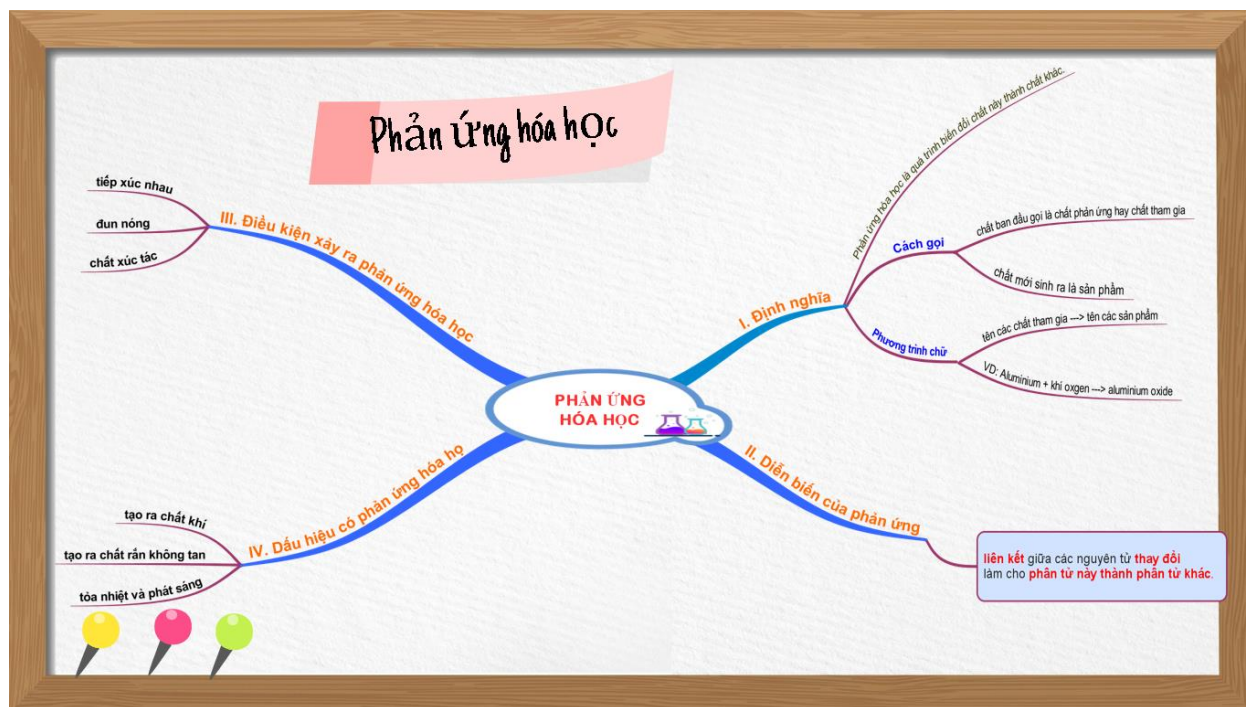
Phản ứng hóa học

PHẢN ỨNG HÓA HỌC

I. Định nghĩa

Phản ứng hóa học là quá trình biến đổi chất này thành chất khác.

Cách gọi

chất ban đầu gọi là chất phản ứng hay chất tham gia

chất mới sinh ra là sản phẩm

Phương trình chữ

tên các chất tham gia ---> tên các sản phẩm

VD: Aluminium + khí oxgen ---> aluminium oxide

II. Diễn biến của phản ứng

liên kết giữa các nguyên tử thay đổi làm cho phân tử này thành phân tử khác.

III. Điều kiện xảy ra phản ứng hóa học

tiếp xúc nhau

đun nóng

chất xúc tác

IV. Dấu hiệu có phản ứng hóa họ

tạo ra chất khí

tạo ra chất rắn không tan

tỏa nhiệt và phát sáng